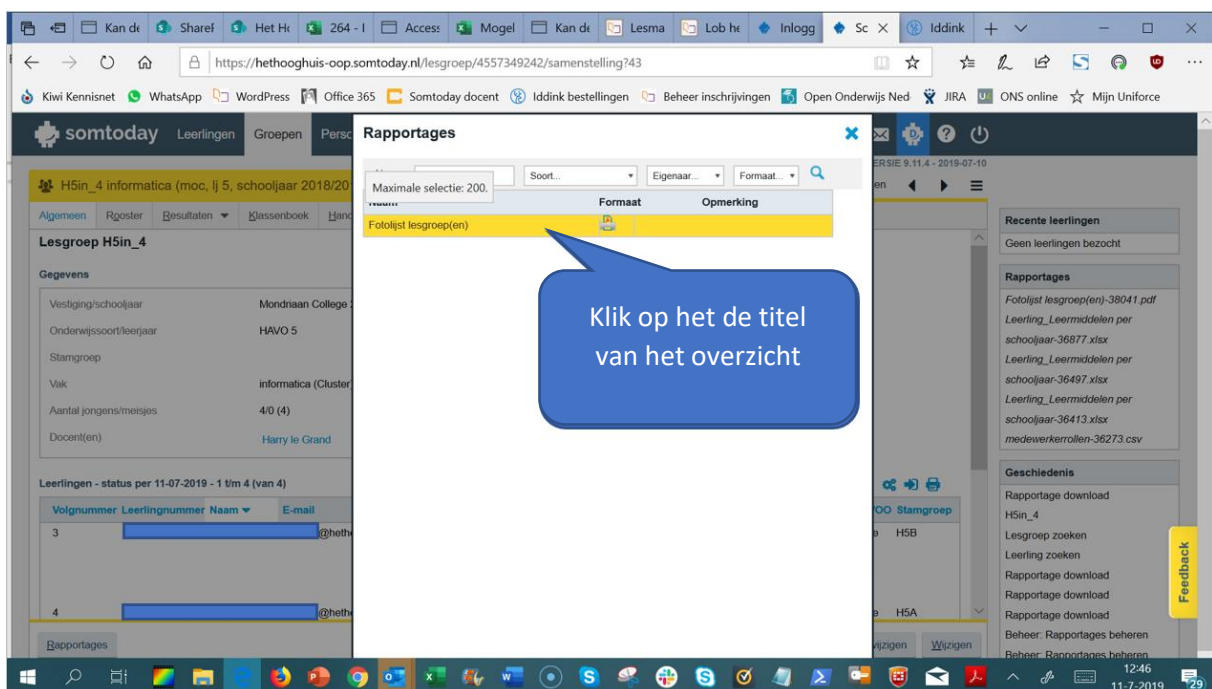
Kan de | ShareP | Het Ho | 264 - I | Access | Mogel | Kan de | Lesma | Lob he | Inlogg | Sc | Iddink

https://hethooghuis-oop.somtoday.nl/lesgroep/4557349242/samenstelling?43

Kiwi Kennisnet | WhatsApp | WordPress | Office 365 | Somtoday docent | Iddink bestellingen | Beheer inschrijvingen | Open Onderwijs Ned | JIRA | ONS online | Mijn Uniforce

somtoday | Leerlingen | Groepen | Perso

H5in_4 informatica (moc, lj 5, schooljaar 2018/20

Algemeen | Rooster | Resultaten | Klassenboek | Hand

Lesgroep H5in_4

Gegevens

Vestiging/schooljaar | Mondriaan College
Onderwijssoort/leerjaar | HAVO 5
Stamgroep |
Vak | informatica (Cluster)
Aantal jongens/meisjes | 4/0 (4)
Docent(en) | Harry le Grand

Leerlingen - status per 11-07-2019 - 1 t/m 4 (van 4)

Volgnummer | Leerlingnummer | Naam | E-mail | OO | Stamgroep
3 | | | @heth | | H5B
4 | | | @heth | | H5A

Rapportages

Rapportages

Soort... | Eigenaar... | Formaat...

Maximale selectie: 200.

Naam | Formaat | Opmerking
Fotolijst lesgroep(en) | |

Klik op het de titel van het overzicht

ERSIE 9.11.4 - 2019-07-10

Recente leerlingen
Geen leerlingen bezocht

Rapportages
Fotolijst lesgroep(en)-38041.pdf
Leerling_Leermiddelen per schooljaar-36877.xlsx
Leerling_Leermiddelen per schooljaar-36497.xlsx
Leerling_Leermiddelen per schooljaar-36413.xlsx
medewerkerrollen-36273.csv

Geschiedenis
Rapportage download
H5in_4
Lesgroep zoeken
Leerling zoeken
Rapportage download
Rapportage download
Rapportage download
Beheer: Rapportages beheren
Beheer: Rapportages beheren

Feedback

wijzigen | Wijzigen

12:46
11-7-2019
29